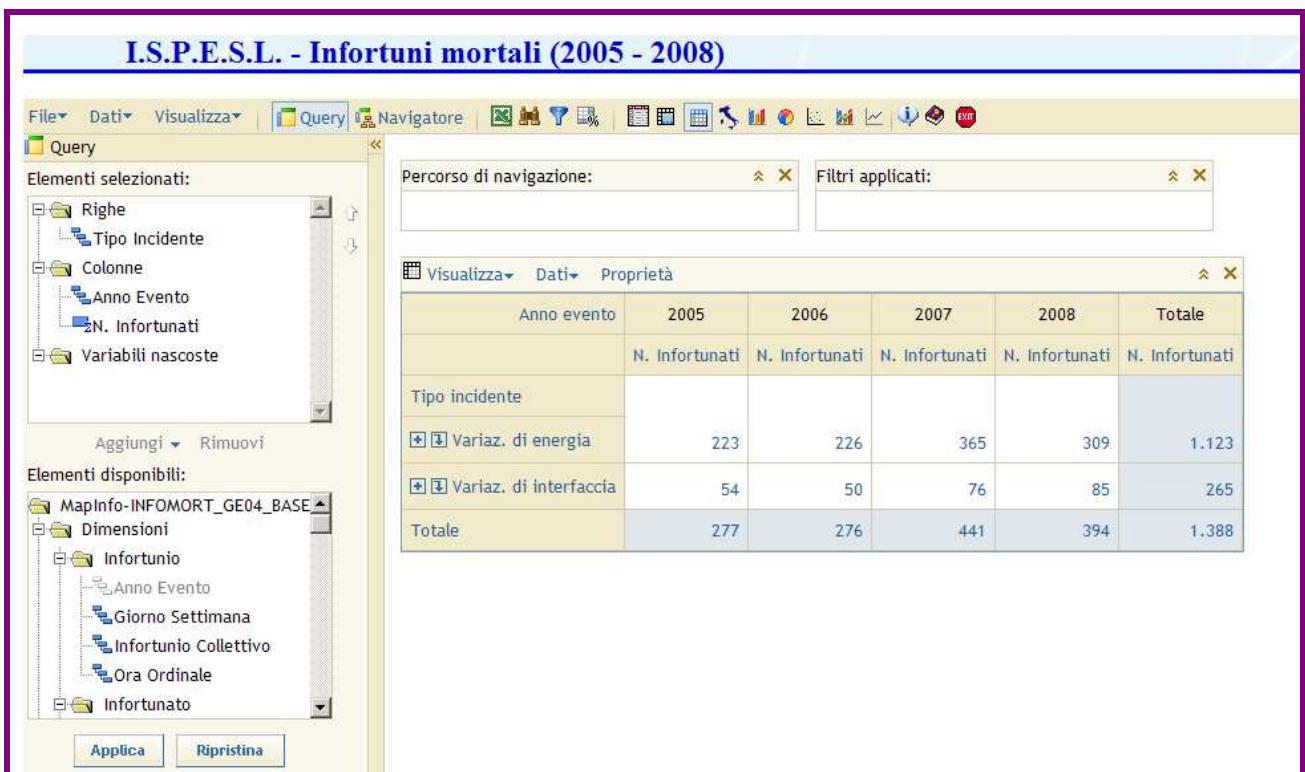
I.S.P.E.S.L. - Infortuni mortali (2005 - 2008)

File▾ Dati▾ Visualizza▾ Query Navigatore

Query

Elementi selezionati:

Righe
Tipo Incidente
Colonne
Anno Evento
N. Infortunati
Variabili nascoste

Aggiungi ▾ Rimuovi

Elementi disponibili:

MapInfo-INFOMORT_GE04_BASE
Dimensioni
Infortunio
Anno Evento
Giorno Settimana
Infortunio Collettivo
Ora Ordinale
Infortunato

Applica Ripristina

Percorso di navigazione:

Filtri applicati:

Visualizza▾ Dati▾ Proprietà

| Anno evento | 2005 | 2006 | 2007 | 2008 | Totale |
|---|---|---|---|---|---|
| | N. Infortunati | N. Infortunati | N. Infortunati | N. Infortunati | N. Infortunati |
| Tipo incidente | | | | | |
| Variaz. di energia | 223 | 226 | 365 | 309 | 1.123 |
| Variaz. di interfaccia | 54 | 50 | 76 | 85 | 265 |
| Totale | 277 | 276 | 441 | 394 | 1.388 |